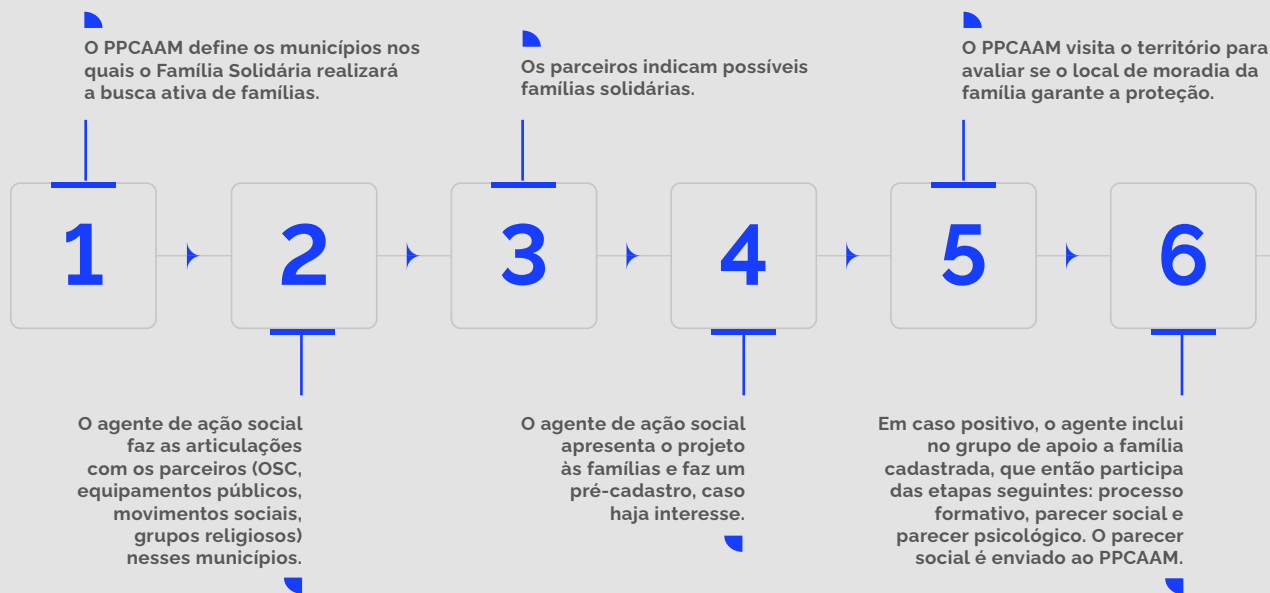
O PPCAAM define os municípios nos quais o Família Solidária realizará a busca ativa de famílias.

Os parceiros indicam possíveis famílias solidárias.

O PPCAAM visita o território para avaliar se o local de moradia da família garante a proteção.

1

2

3

4

5

6

O agente de ação social faz as articulações com os parceiros (OSC, equipamentos públicos, movimentos sociais, grupos religiosos) nesses municípios.

O agente de ação social apresenta o projeto às famílias e faz um pré-cadastro, caso haja interesse.

Em caso positivo, o agente inclui no grupo de apoio a família cadastrada, que então participa das etapas seguintes: processo formativo, parecer social e parecer psicológico. O parecer social é enviado ao PPCAAM.